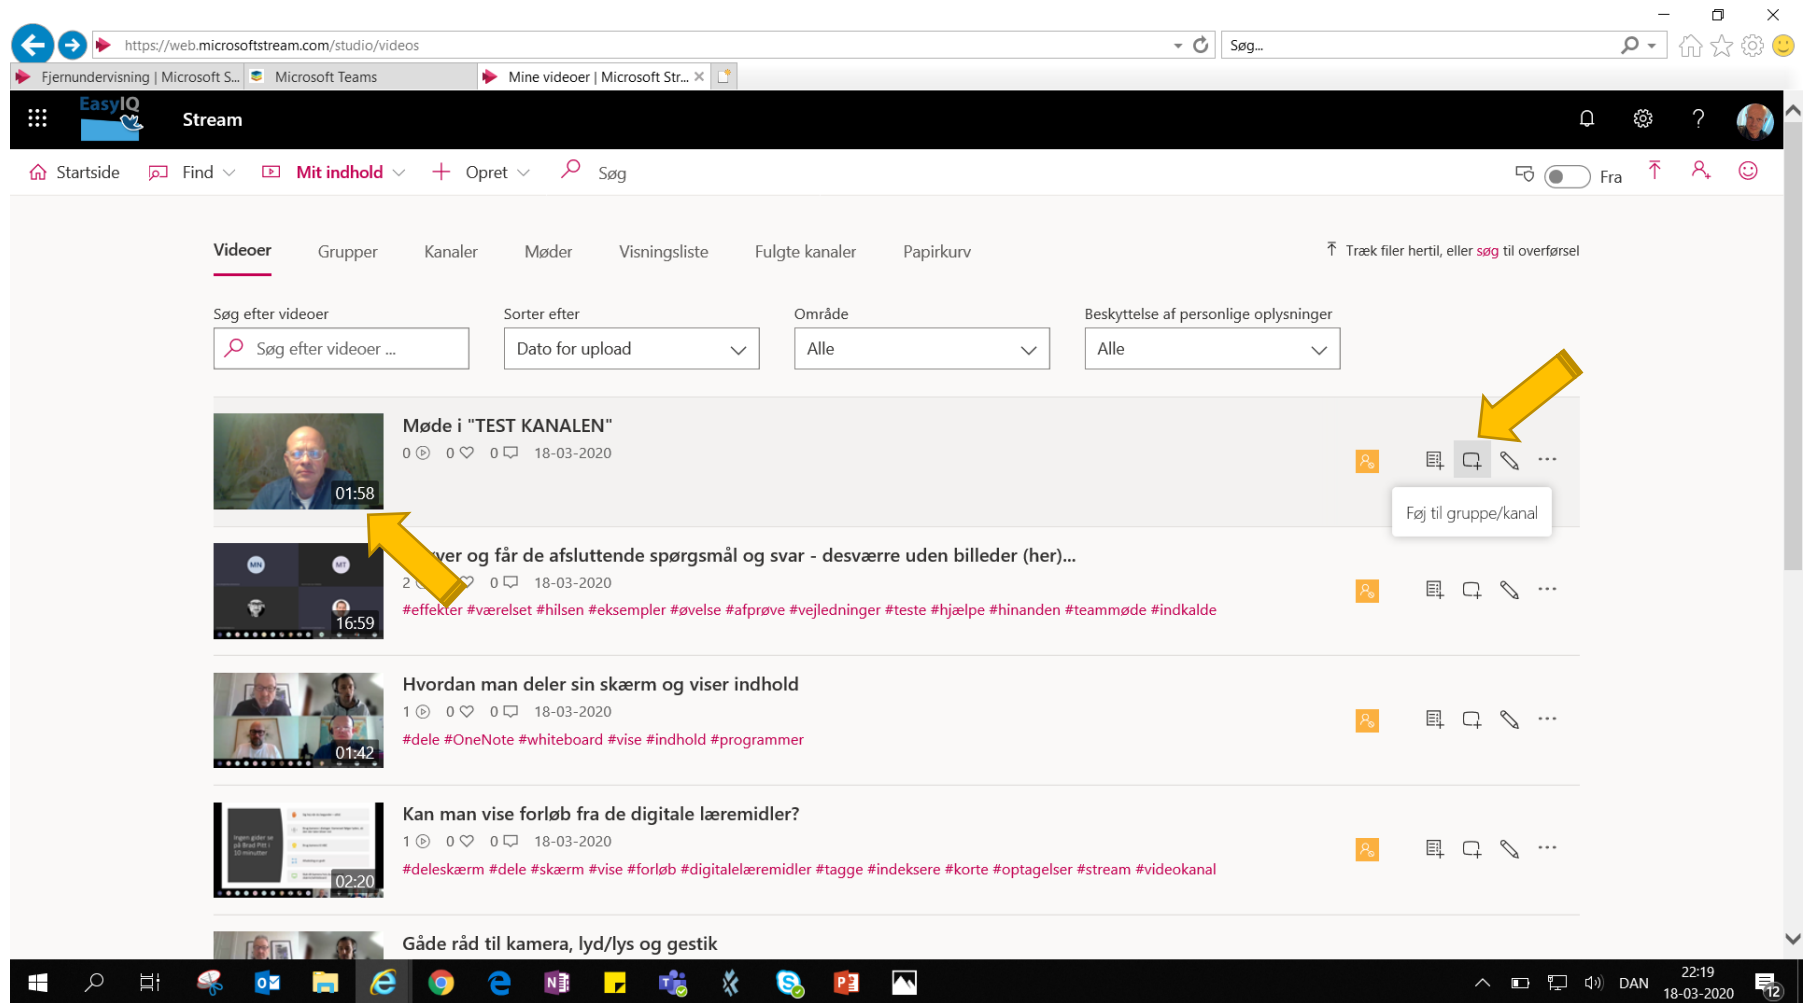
https://web.microsoftstream.com/studio/videos

Søg...

Fjernundervisning | Microsoft S... Microsoft Teams Mine videoer | Microsoft Str...

EasyIQ

Stream

Startside Find Mit indhold Opret Søg

Fra

Videoer Grupper Kanaler Møder Visningsliste Fulgte kanaler Papirkurv

Træk filer hertil, eller søg til overførsel

Søg efter videoer

Søg efter videoer ...

Sorter efter

Dato for upload

Område

Alle

Beskyttelse af personlige oplysninger

Alle

01:58

Møde i "TEST KANALEN"

0 0 0 18-03-2020

Føj til gruppe/kanal

16:59

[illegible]ver og får de afsluttende spørgsmål og svar - desværre uden billeder (her)...

2 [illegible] 0 18-03-2020

#effekter #værelset #hilsen #eksempler #øvelse #afprøve #vejledninger #teste #hjælpe #hinanden #teammøde #indkalde

01:42

Hvordan man deler sin skærm og viser indhold

1 0 0 18-03-2020

#dele #OneNote #whiteboard #vise #indhold #programmer

02:20

Kan man vise forløb fra de digitale læremidler?

1 0 0 18-03-2020

#deleskærm #dele #skærm #vise #forløb #digitalelæremidler #tagge #indeksere #korte #optagelser #stream #videokanal

Gåde råd til kamera, lyd/lys og gestik

DAN 22:19 18-03-2020 12